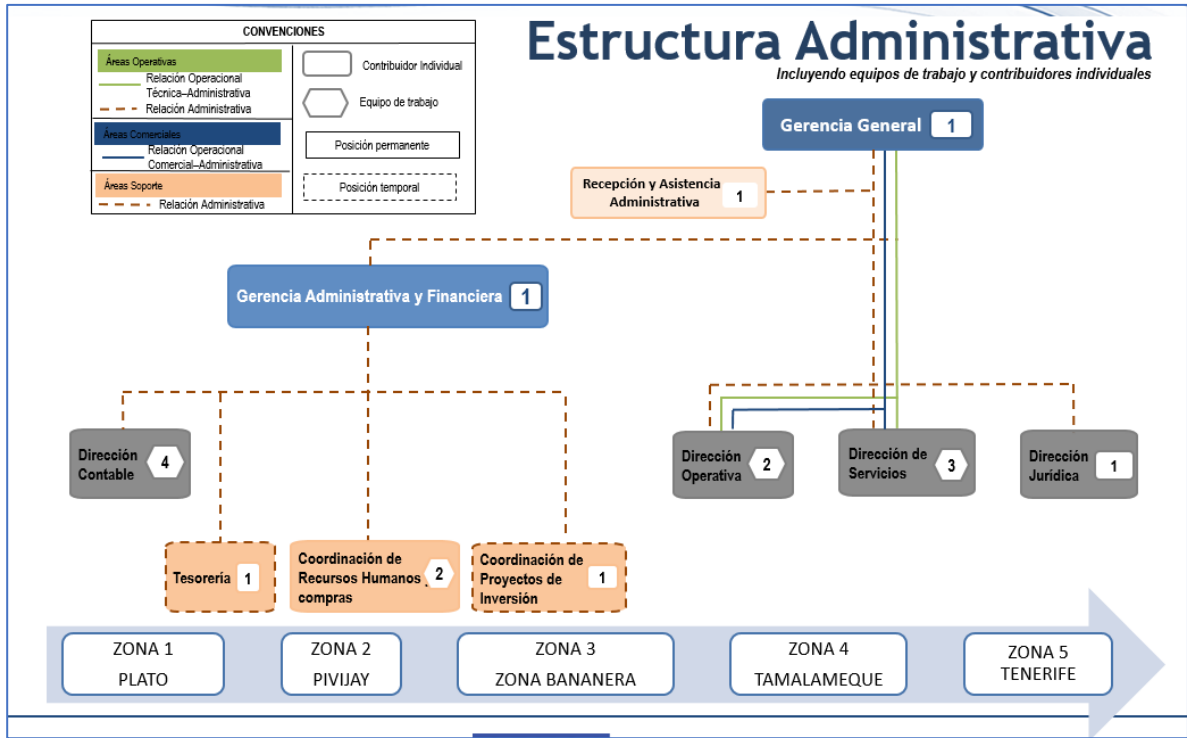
CONVENCIONES

Áreas Operativas
Relación Operacional Técnica–Administrativa
Relación Administrativa
Áreas Comerciales
Relación Operacional Comercial–Administrativa
Áreas Soporte
Relación Administrativa
Contribuidor Individual
Equipo de trabajo
Posición permanente
Posición temporal

Estructura Administrativa
Incluyendo equipos de trabajo y contribuidores individuales

Gerencia General 1

Recepción y Asistencia Administrativa 1

Gerencia Administrativa y Financiera 1

Dirección Contable 4

Dirección Operativa 2

Dirección de Servicios 3

Dirección Jurídica 1

Tesorería 1

Coordinación de Recursos Humanos y compras 2

Coordinación de Proyectos de Inversión 1

ZONA 1 PLATO

ZONA 2 PIVIJAY

ZONA 3 ZONA BANANERA

ZONA 4 TAMALAMEQUE

ZONA 5 TENERIFE